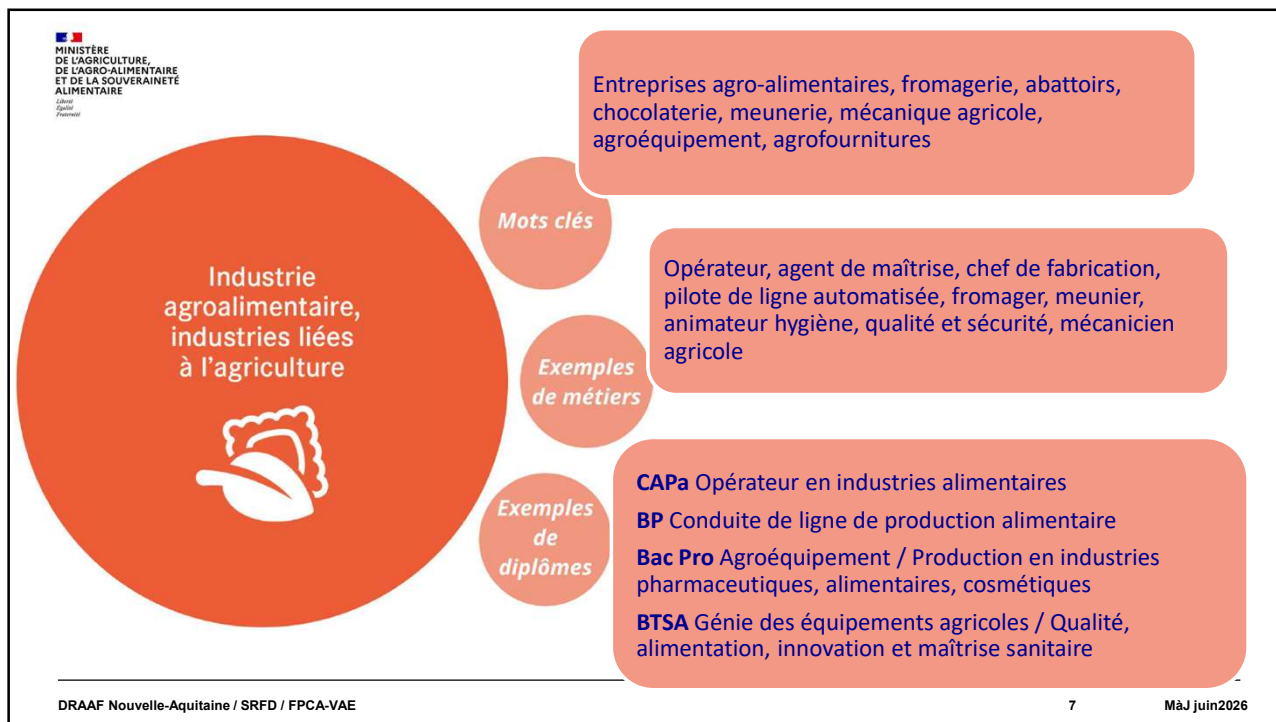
MINISTÈRE
DE L'AGRICULTURE,
DE L'AGRO-ALIMENTAIRE
ET DE LA SOUVERAINETÉ
ALIMENTAIRE
Liberté
Égalité
Fraternité

Industrie agroalimentaire, industries liées à l'agriculture

Mots clés

Entreprises agro-alimentaires, fromagerie, abattoirs, chocolaterie, meunerie, mécanique agricole, agroéquipement, agrofournitures

Exemples de métiers

Opérateur, agent de maîtrise, chef de fabrication, pilote de ligne automatisée, fromager, meunier, animateur hygiène, qualité et sécurité, mécanicien agricole

Exemples de diplômes

CAPa Opérateur en industries alimentaires

BP Conduite de ligne de production alimentaire

Bac Pro Agroéquipement / Production en industries pharmaceutiques, alimentaires, cosmétiques

BTSA Génie des équipements agricoles / Qualité, alimentation, innovation et maîtrise sanitaire

DRAAF Nouvelle-Aquitaine / SRFD / FPCA-VAE

7

MàJ juin2026